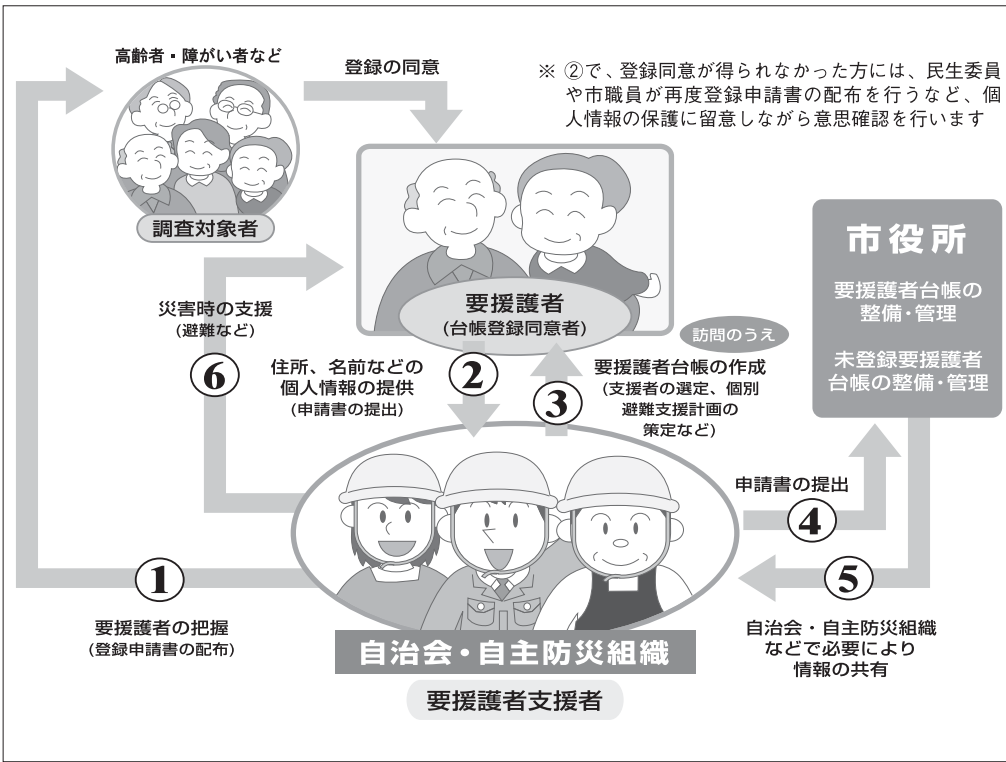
高齢者・障がい者など

登録の同意

※ ②で、登録同意が得られなかった方には、民生委員や市職員が再度登録申請書の配布を行うなど、個人情報の保護に留意しながら意思確認を行います

調査対象者

要援護者
(台帳登録同意者)

市役所

要援護者台帳の整備・管理

未登録要援護者台帳の整備・管理

災害時の支援
(避難など)

⑥

住所、名前などの個人情報の提供
(申請書の提出)

②

③

訪問のうえ

要援護者台帳の作成
(支援者の選定、個別避難支援計画の策定など)

申請書の提出

④

⑤

①

要援護者の把握
(登録申請書の配布)

自治会・自主防災組織

要援護者支援者

自治会・自主防災組織などで必要により情報の共有